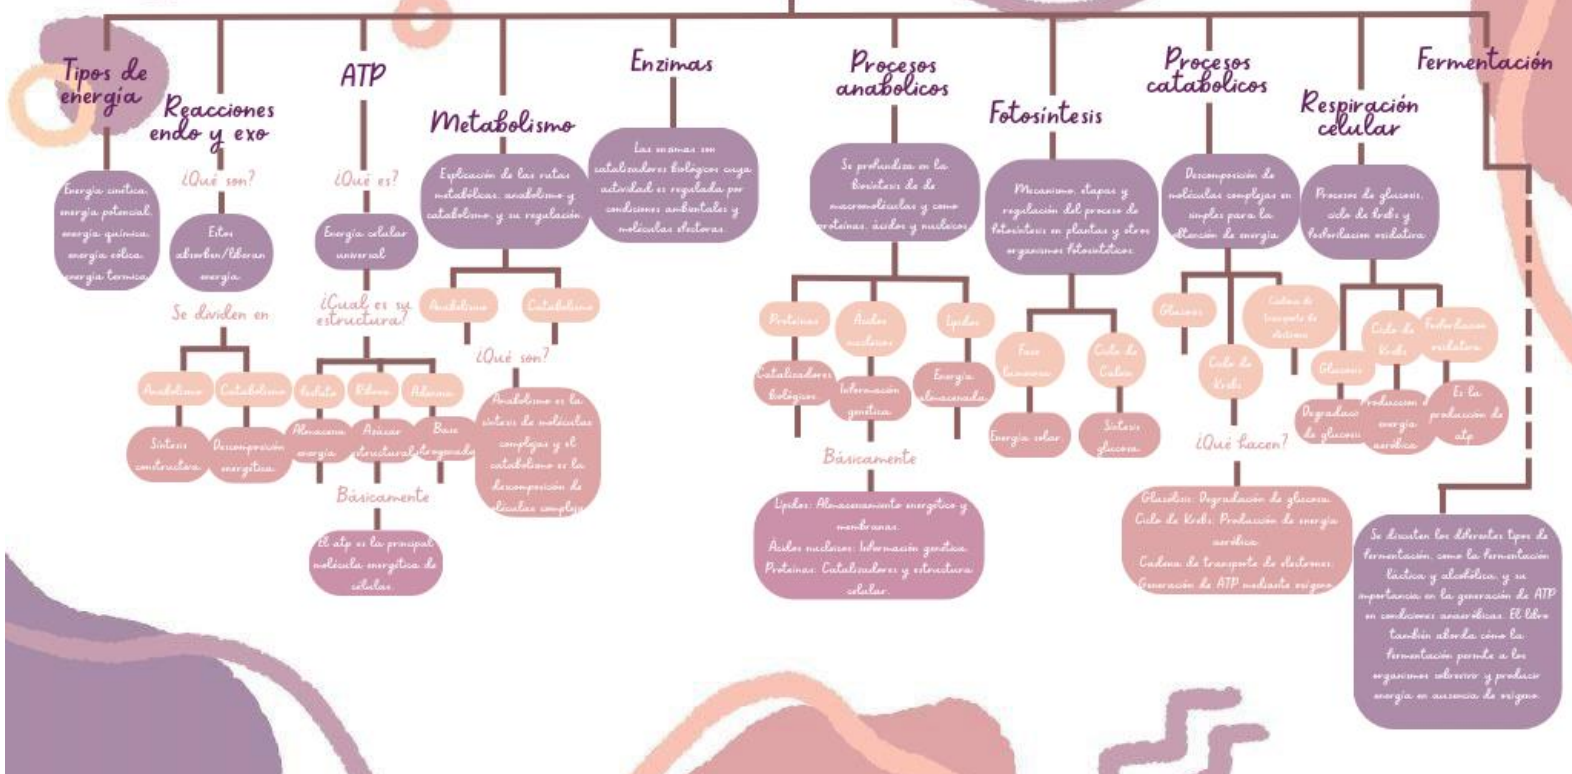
Tipos de energía

Energía cinética, energía potencial, energía química, energía eólica, energía termica

Reacciones endo y exo

¿Qué son?

Estos absorben/liberan energía

Se dividen en

Anabolismo

Catabolismo

Síntesis constructiva

Descomposición energética

ATP

¿Qué es?

Energía celular universal

¿Cual es su estructura?

Fosfato

Ribosa

Adenina

Almacena energía

Azúcar estructural

Base nitrogenada

Básicamente

El atp es la principal molécula energética de celulas

Metabolismo

Explicación de las rutas metabolicas, anabolismo y catabolismo, y su regulación.

Anabolismo

Catabolismo

¿Qué son?

Anabolismo es la síntesis de moléculas complejas y el catabolismo es la descomposición de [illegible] complejas

Enzimas

Las enzimas son catalizadores biológicos cuya actividad es regulada por condiciones ambientales y moléculas efectoras.

Procesos anabolicos

Se profundiza en la biosintesis de de macromoléculas y como proteínas, ácidos y nucleicos

Proteínas

Ácidos nucleicos

Lipidos

Catalizadores biológicos

Información genética

Energía almacenada

Básicamente

Lipidos: Almacenamiento energético y membranas.
Acidos nucleicos: Información genética.
Proteínas: Catalizadores y estructura celular.

Fotosíntesis

Mecanismo, etapas y regulación del proceso de fotosintesis en plantas y otros organismos fotosintéticos.

Fase luminosa

Ciclo de Calvin

Energía solar

Síntesis glucosa

Procesos catabolicos

Descomposición de moléculas complejas en simples para la obtención de energía

Glucolisis

Cadena de transporte de electrones

Ciclo de Krebs

¿Qué hacen?

Glucolisis: Degradación de glucosa.
Ciclo de Krebs: Producción de energía aeróbica.
Cadena de transporte de electrones: Generación de ATP mediante oxígeno

Respiración celular

Procesos de glucosis, ciclo de krebs y fosforilacion oxidativa

Glucosis

Ciclo de Krebs

Fosforilacion oxidativa

Degradación de glucosa

Producción energía aeróbica

Es la producción de atp

Fermentación

Se discuten los diferentes tipos de fermentación, como la fermentación láctica y alcohólica, y su importancia en la generación de ATP en condiciones anaeróbicas. El libro también aborda cómo la fermentación permite a los organismos sobrevivir y producir energía en ausencia de oxigeno.